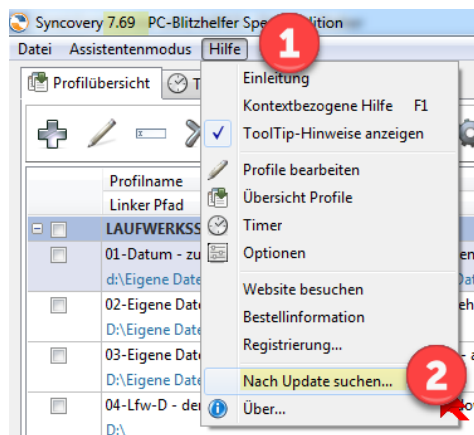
Syncovery 7.69 PC-Blitzhelfer Spe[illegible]ition

Datei Assistentenmodus Hilfe

1

Profilübersicht T

Profilname

Linker Pfad

LAUFWERKSS

01-Datum - zu

d:\Eigene Date

02-Eigene Date

D:\Eigene Date

03-Eigene Date

D:\Eigene Date

04-Lfw-D - der

D:\

Einleitung

Kontextbezogene Hilfe F1

ToolTip-Hinweise anzeigen

Profile bearbeiten

Übersicht Profile

Timer

Optionen

Website besuchen

Bestellinformation

Registrierung...

Nach Update suchen...

2

Über...